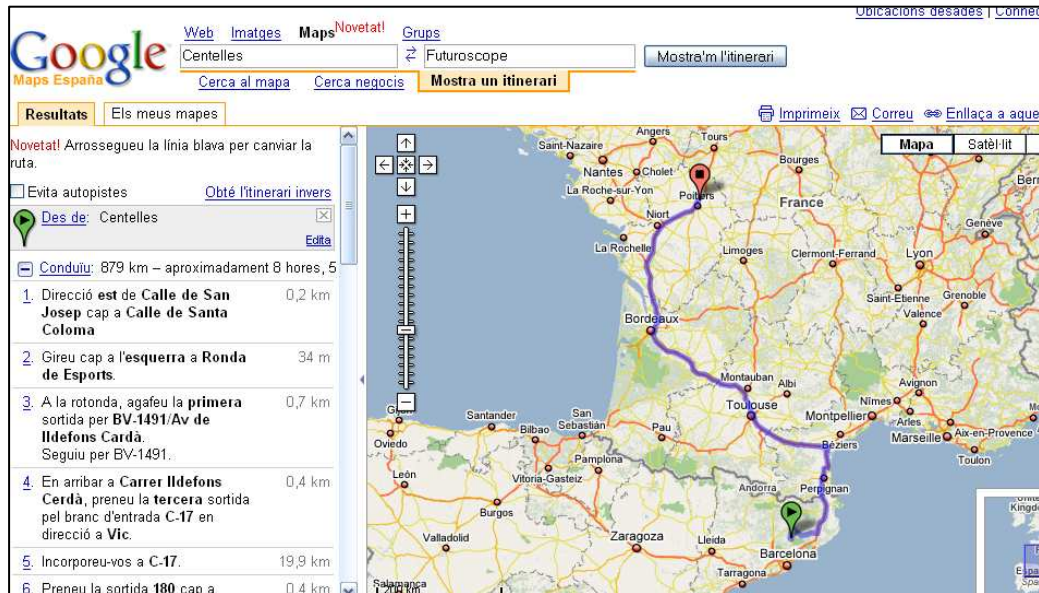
Ubicacions desades | Connec

Google Maps España

Web Imatges Maps Novetat! Grups

Centelles ⇄ Futuroscope Mostra'm l'itinerari

Cerca al mapa Cerca negocis Mostra un itinerari

Resultats Els meus mapes

Imprimeix Correu Enllaça a aque

Novetat! Arrossegueu la línia blava per canviar la ruta.

Evita autopistes Obté l'itinerari invers

Des de: Centelles

Edita

Conduïu: 879 km – aproximadament 8 hores, 5

1. Direcció est de Calle de San Josep cap a Calle de Santa Coloma 0,2 km

2. Gireu cap a l'esquerra a Ronda de Esports. 34 m

3. A la rotonda, agafeu la primera sortida per BV-1491/Av de Ildefons Cardà. Seguiu per BV-1491. 0,7 km

4. En arribar a Carrer Ildefons Cerdà, preneu la tercera sortida pel branc d'entrada C-17 en direcció a Vic. 0,4 km

5. Incorporeu-vos a C-17. 19,9 km

6. Preneu la sortida 180 cap a 0,4 km

Mapa Satèl·lit

Angers Tours Saint-Nazaire Nantes Cholet La Roche-sur-Yon Poitiers Bourges France Niort La Rochelle Limoges Clermont-Ferrand Lyon Genève Saint-Etienne Grenoble Valence Bordeaux Montauban Albi Avignon Nîmes Arles Montpellier Marseille Aix-en-Provence Toulon Toulouse Béziers Perpignan Andorra Santander Bilbao San Sebastián Pau Oviedo Pamplona León Vitoria-Gasteiz Burgos Valladolid Zaragoza Lleida Barcelona Tarragona Salamanca Gijón